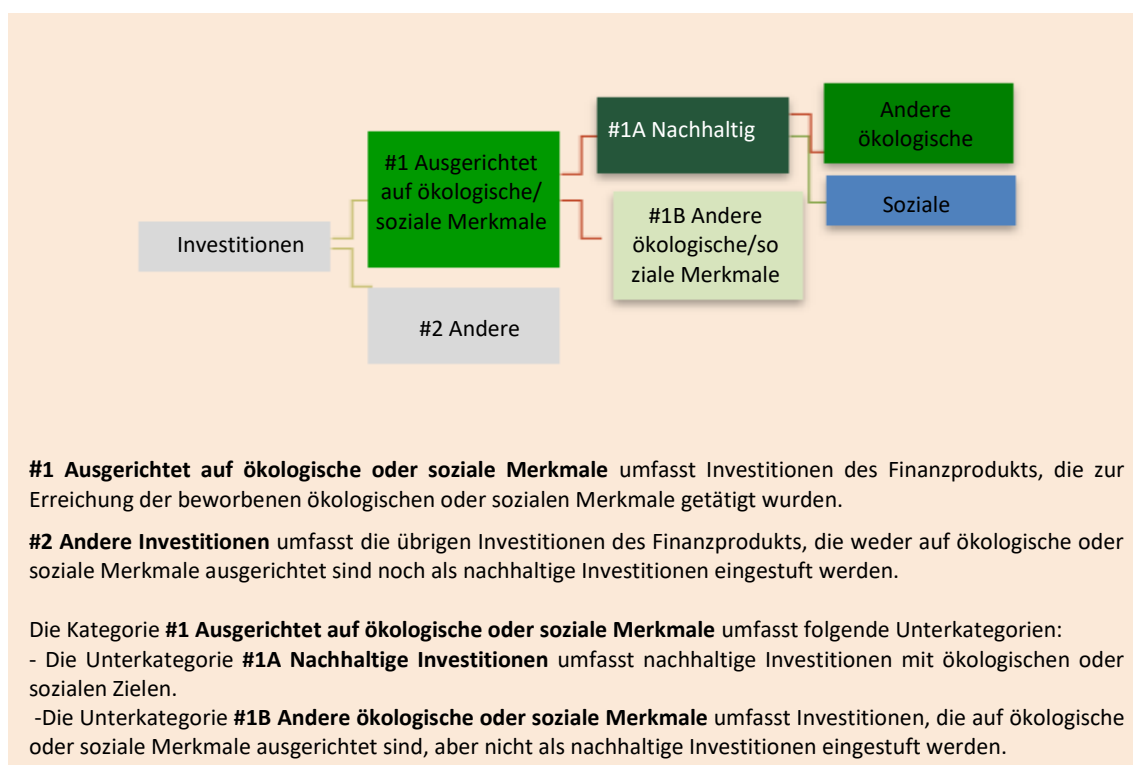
Investitionen

#1 Ausgerichtet auf ökologische/ soziale Merkmale

#2 Andere

#1A Nachhaltig

#1B Andere ökologische/soziale Merkmale

Andere ökologische

Soziale

#1 Ausgerichtet auf ökologische oder soziale Merkmale umfasst Investitionen des Finanzprodukts, die zur Erreichung der beworbenen ökologischen oder sozialen Merkmale getätigt wurden.

#2 Andere Investitionen umfasst die übrigen Investitionen des Finanzprodukts, die weder auf ökologische oder soziale Merkmale ausgerichtet sind noch als nachhaltige Investitionen eingestuft werden.

Die Kategorie #1 Ausgerichtet auf ökologische oder soziale Merkmale umfasst folgende Unterkategorien:
- Die Unterkategorie #1A Nachhaltige Investitionen umfasst nachhaltige Investitionen mit ökologischen oder sozialen Zielen.
-Die Unterkategorie #1B Andere ökologische oder soziale Merkmale umfasst Investitionen, die auf ökologische oder soziale Merkmale ausgerichtet sind, aber nicht als nachhaltige Investitionen eingestuft werden.